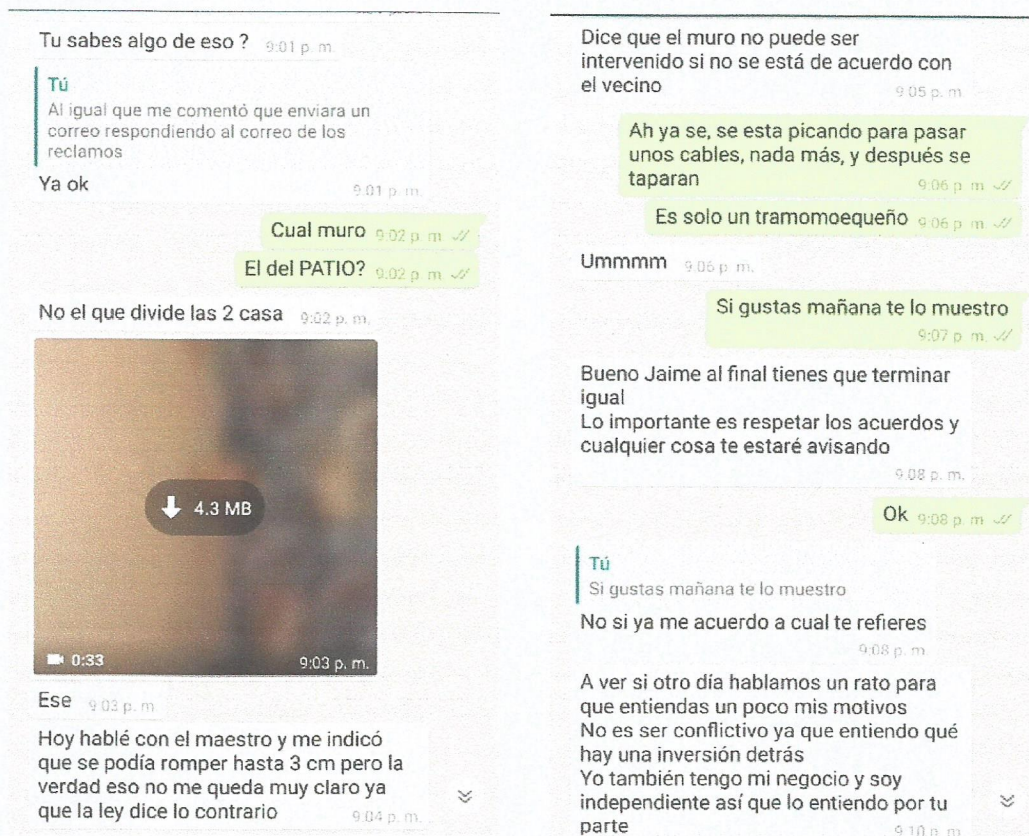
Tu sabes algo de eso ? 9:01 p. m.

Tú
Al igual que me comentó que enviara un correo respondiendo al correo de los reclamos

Ya ok 9:01 p. m.

Cual muro 9:02 p. m.

El del PATIO? 9:02 p. m.

No el que divide las 2 casa 9:02 p. m.

4.3 MB

0:33 9:03 p. m.

Ese 9:03 p. m.

Hoy hablé con el maestro y me indicó que se podía romper hasta 3 cm pero la verdad eso no me queda muy claro ya que la ley dice lo contrario 9:04 p. m.

Dice que el muro no puede ser intervenido si no se está de acuerdo con el vecino 9:05 p. m.

Ah ya se, se esta picando para pasar unos cables, nada más, y después se taparan 9:06 p. m.

Es solo un tramomoequeño 9:06 p. m.

Ummmm 9:06 p. m.

Si gustas mañana te lo muestro 9:07 p. m.

Bueno Jaime al final tienes que terminar igual
Lo importante es respetar los acuerdos y cualquier cosa te estaré avisando 9:08 p. m.

Ok 9:08 p. m.

Tú
Si gustas mañana te lo muestro

No si ya me acuerdo a cual te refieres 9:08 p. m.

A ver si otro día hablamos un rato para que entiendas un poco mis motivos
No es ser conflictivo ya que entiendo qué hay una inversión detrás
Yo también tengo mi negocio y soy independiente así que lo entiendo por tu parte 9:10 p. m.